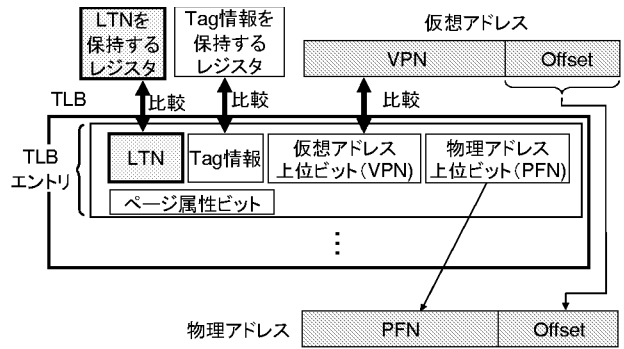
LTNを保持するレジスタ

Tag情報を保持するレジスタ

仮想アドレス

VPN

Offset

TLB

比較

比較

比較

TLB エントリ

LTN

Tag情報

仮想アドレス 上位ビット(VPN)

物理アドレス 上位ビット(PFN)

ページ属性ビット

⋮

物理アドレス

PFN

Offset